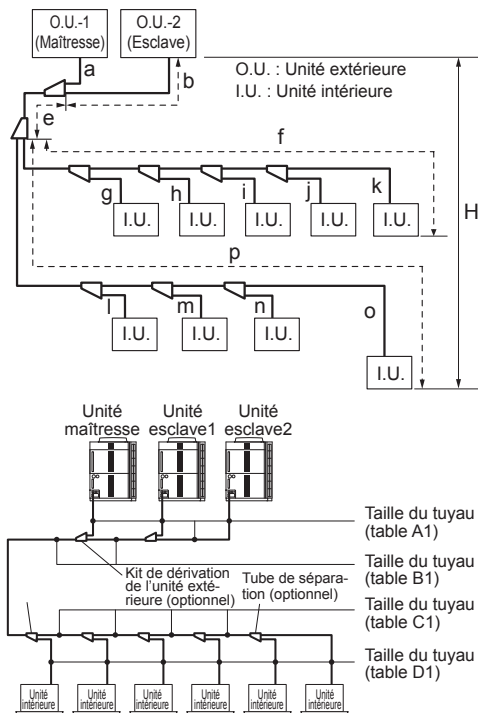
O.U.-1
(Maîtresse)

O.U.-2
(Esclave)

a

b

O.U. : Unité extérieure
I.U. : Unité intérieure

e

f

g h i j k

I.U. I.U. I.U. I.U. I.U.

H

p

l m n

o

I.U. I.U. I.U.

I.U.

Unité maîtresse

Unité esclave1

Unité esclave2

Taille du tuyau (table A1)

Kit de dérivation de l'unité extérieure (optionnel)

Taille du tuyau (table B1)

Tube de séparation (optionnel)

Taille du tuyau (table C1)

Taille du tuyau (table D1)

Unité intérieure

Unité intérieure

Unité intérieure

Unité intérieure

Unité intérieure

Unité intérieure